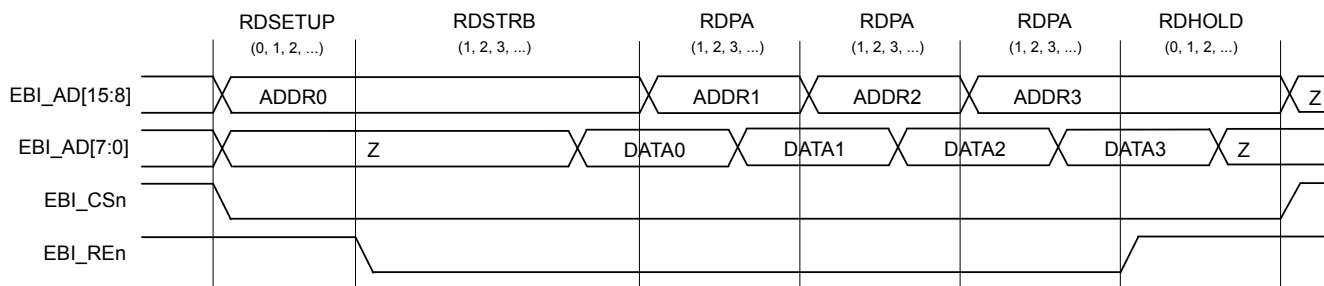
RDSETUP
(0, 1, 2, ...)
RDSTRB
(1, 2, 3, ...)
RDPA
(1, 2, 3, ...)
RDPA
(1, 2, 3, ...)
RDPA
(1, 2, 3, ...)
RDHOLD
(0, 1, 2, ...)

EBI_AD[15:8]
ADDR0
ADDR1
ADDR2
ADDR3
Z

EBI_AD[7:0]
Z
DATA0
DATA1
DATA2
DATA3
Z

EBI_CSn

EBI_REn